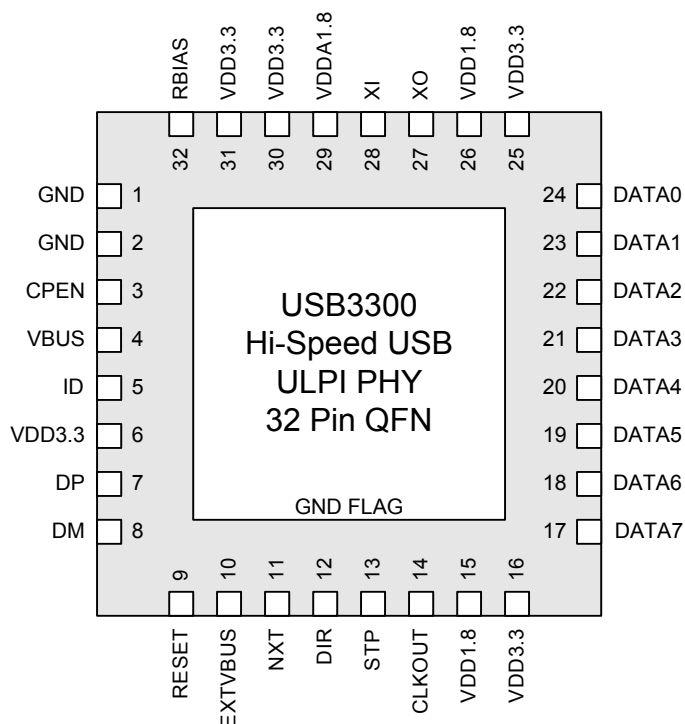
RBIAS
VDD3.3
VDD3.3
VDDA1.8
XI
XO
VDD1.8
VDD3.3

32
31
30
29
28
27
26
25

GND 1
GND 2
CPEN 3
VBUS 4
ID 5
VDD3.3 6
DP 7
DM 8

24 DATA0
23 DATA1
22 DATA2
21 DATA3
20 DATA4
19 DATA5
18 DATA6
17 DATA7

USB3300
Hi-Speed USB
ULPI PHY
32 Pin QFN

GND FLAG

9
10
11
12
13
14
15
16

RESET
EXTVBUS
NXT
DIR
STP
CLKOUT
VDD1.8
VDD3.3